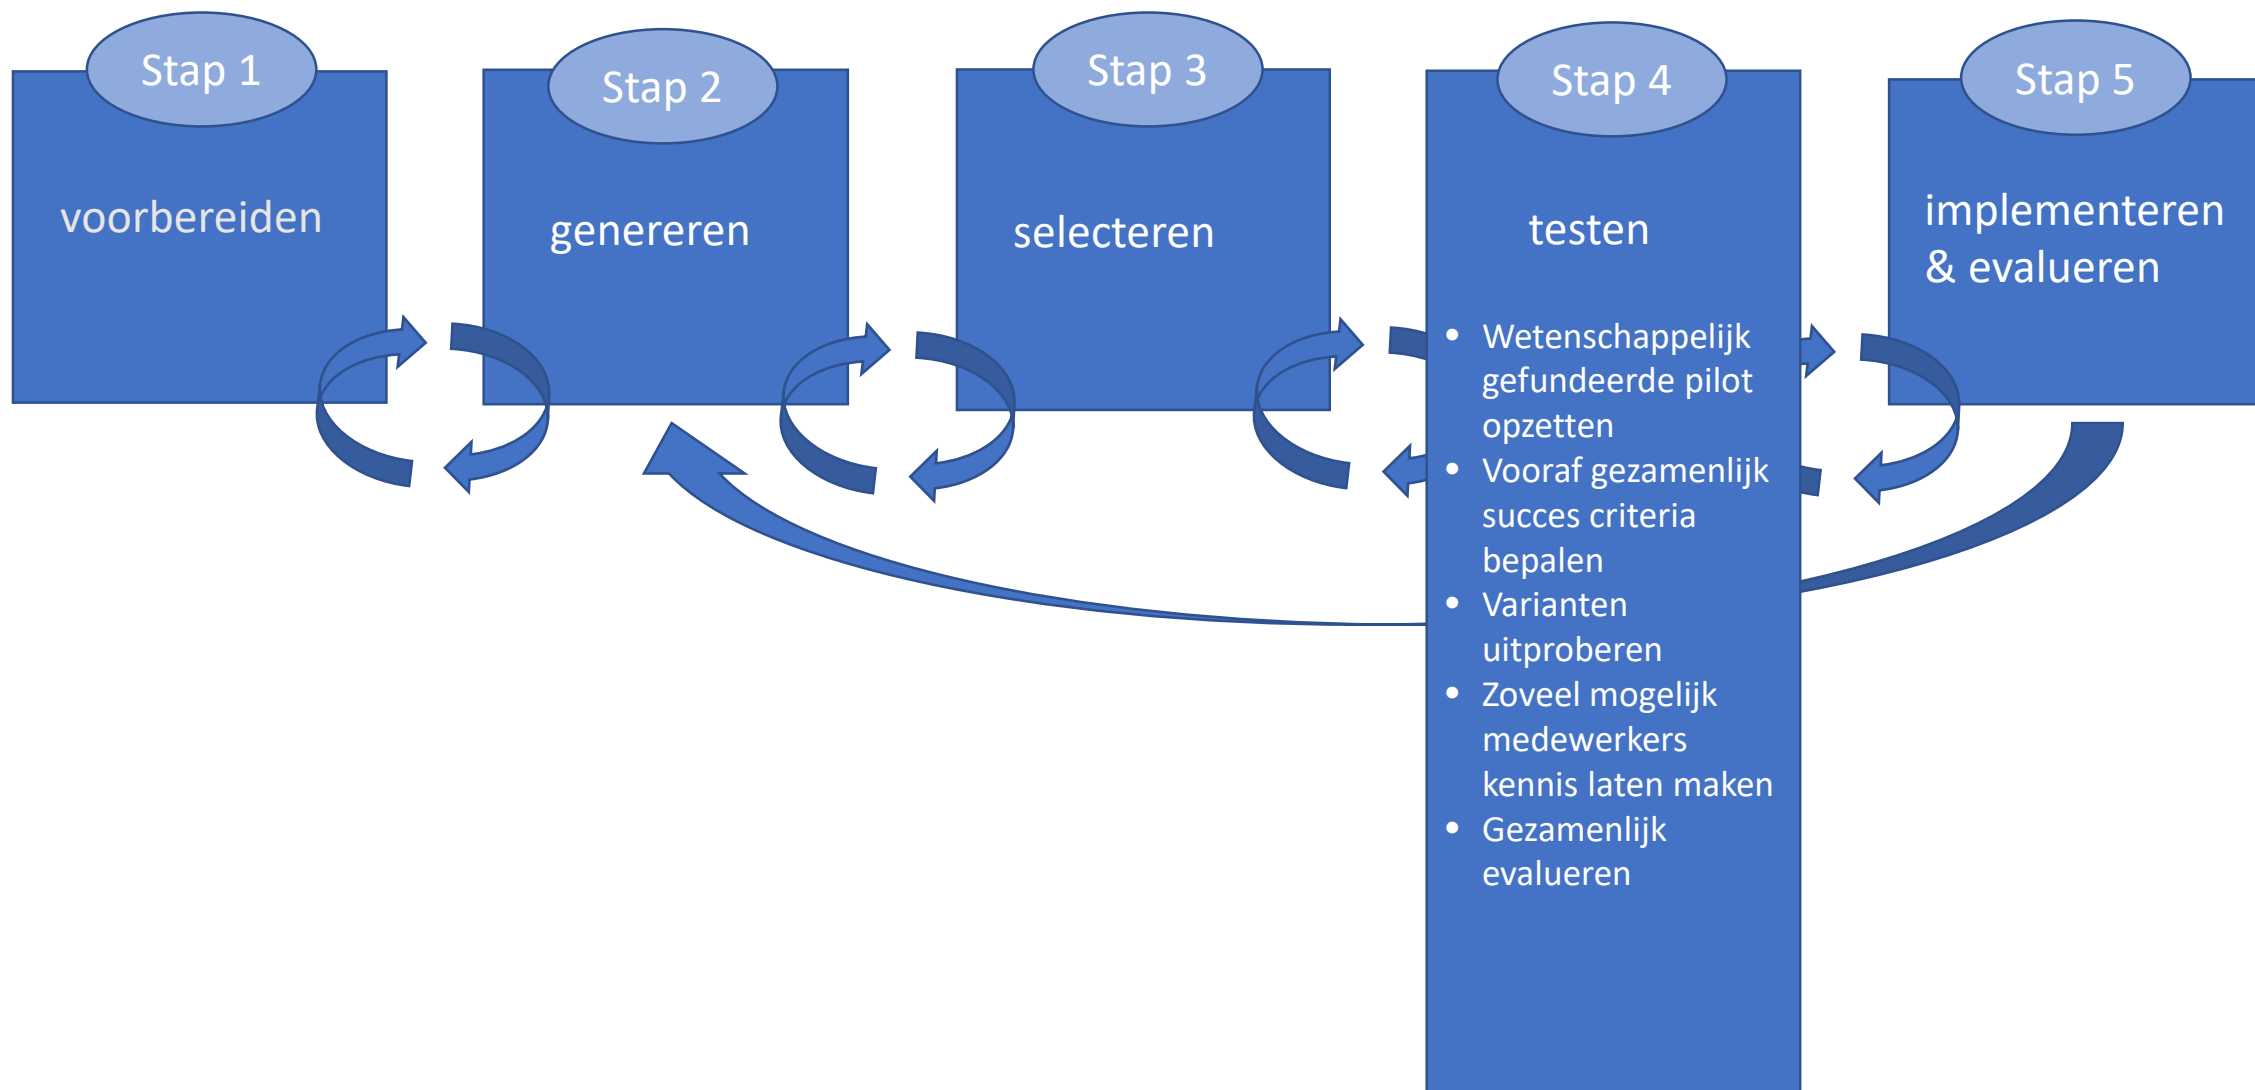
Stap 1

voorbereiden

Stap 2

genereren

Stap 3

selecteren

Stap 4

testen

- Wetenschappelijk gefundeerde pilot opzetten
- Vooraf gezamenlijk succes criteria bepalen
- Varianten uitproberen
- Zoveel mogelijk medewerkers kennis laten maken
- Gezamenlijk evalueren

Stap 5

implementeren & evalueren